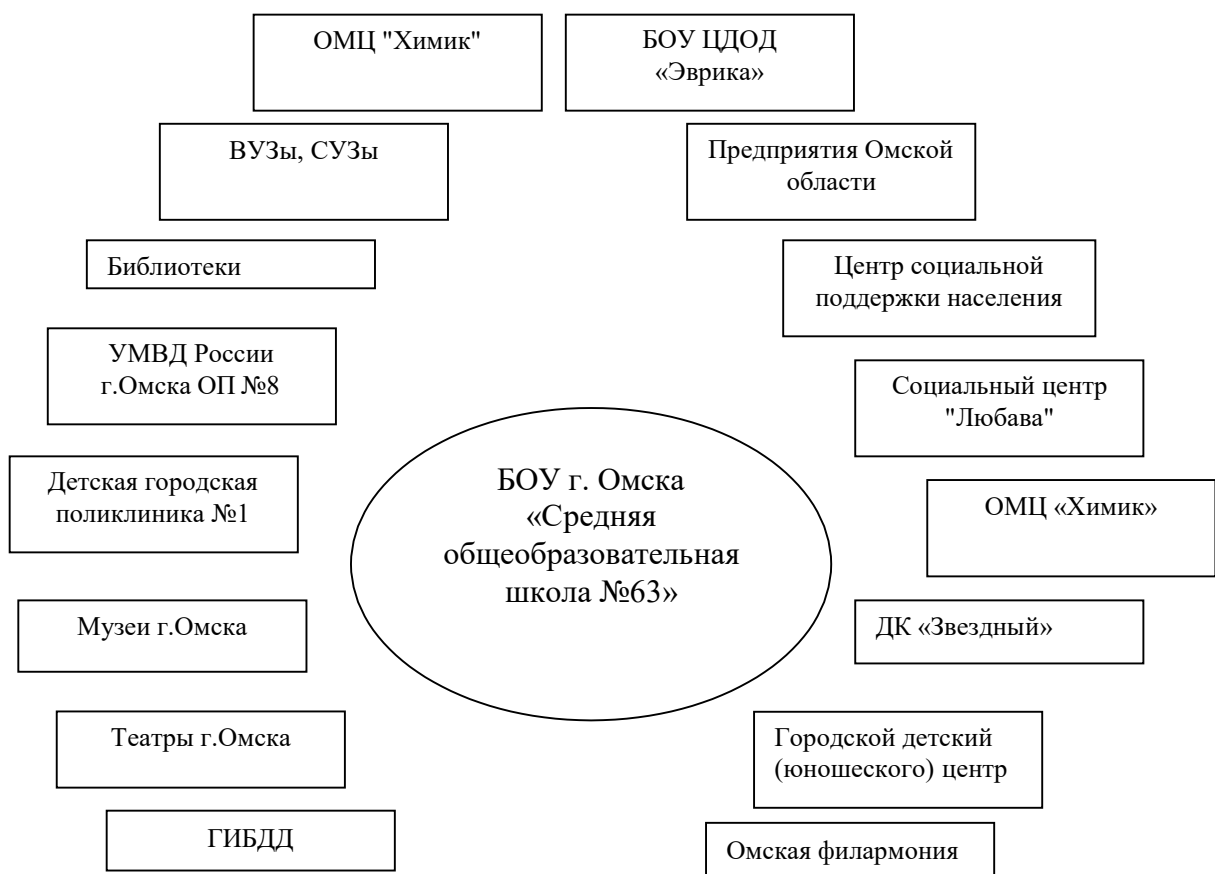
ОМЦ "Химик"

БОУ ЦДОД «Эврика»

ВУЗы, СУЗы

Предприятия Омской области

Библиотеки

Центр социальной поддержки населения

УМВД России г.Омска ОП №8

Социальный центр "Любава"

Детская городская поликлиника №1

БОУ г. Омска «Средняя общеобразовательная школа №63»

ОМЦ «Химик»

Музеи г.Омска

ДК «Звездный»

Театры г.Омска

Городской детский (юношеского) центр

ГИБДД

Омская филармония